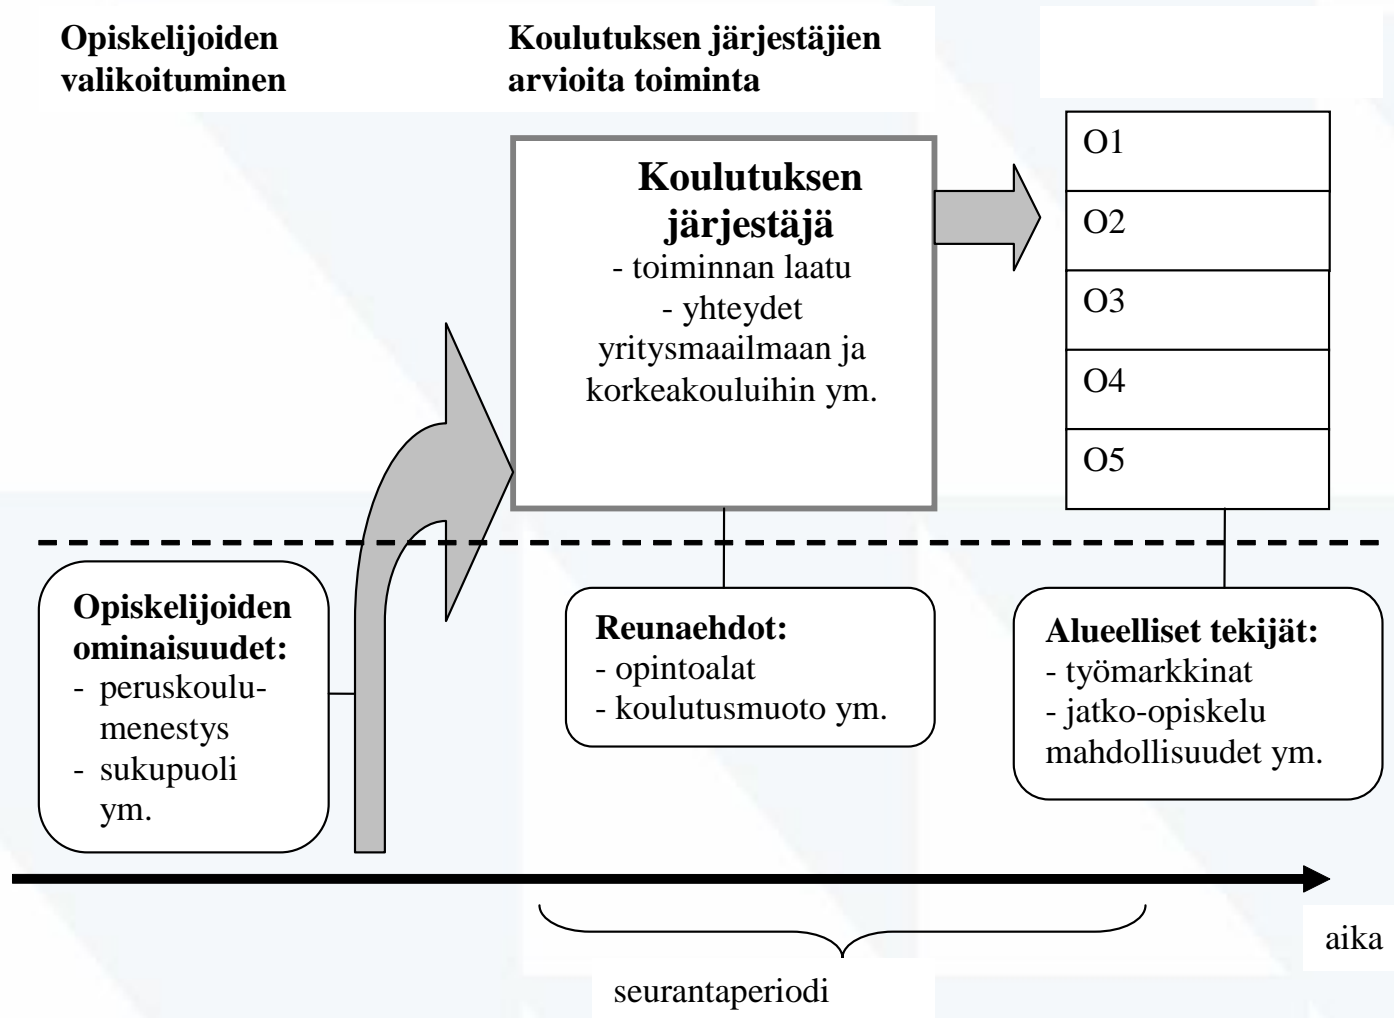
Opiskelijoiden valikoituminen

Koulutuksen järjestäjien arvioita toiminta

Koulutuksen järjestäjä
- toiminnan laatu
- yhteydet yritysmaailmaan ja korkeakouluihin ym.

O1
O2
O3
O4
O5

Opiskelijoiden ominaisuudet:
- peruskoulumenestys
- sukupuoli ym.

Reunaehdot:
- opintoalat
- koulutusmuoto ym.

Alueelliset tekijät:
- työmarkkinat
- jatko-opiskelu mahdollisuudet ym.

aika

seurantaperiodi